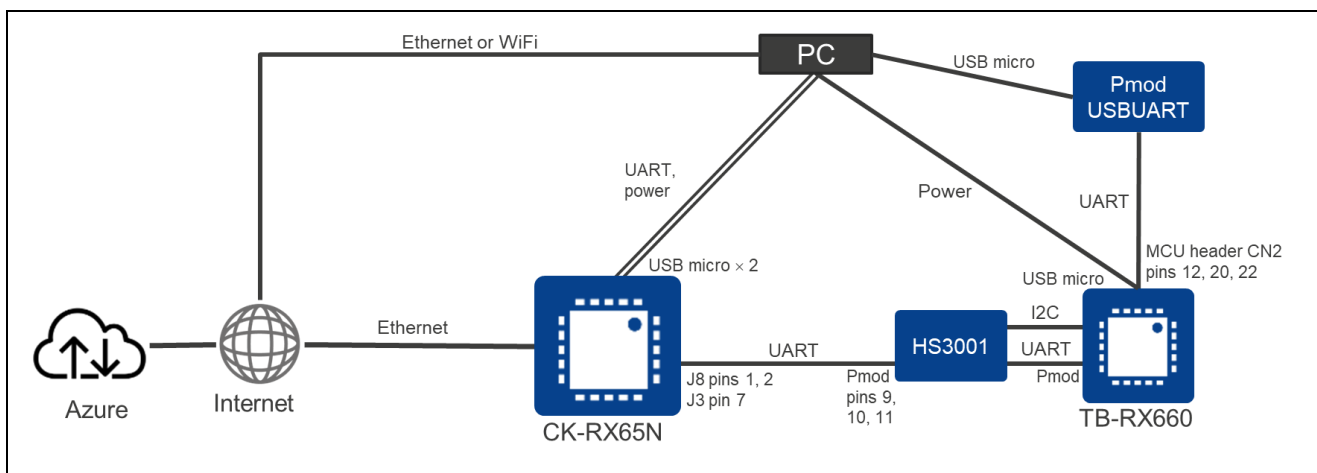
Ethernet or WiFi

PC

USB micro

Pmod USBUART

UART, power

Power

UART

MCU header CN2 pins 12, 20, 22

USB micro × 2

USB micro

Ethernet

I2C

HS3001

UART

UART

J8 pins 1, 2
J3 pin 7

Pmod pins 9, 10, 11

Pmod

Azure

Internet

CK-RX65N

TB-RX660